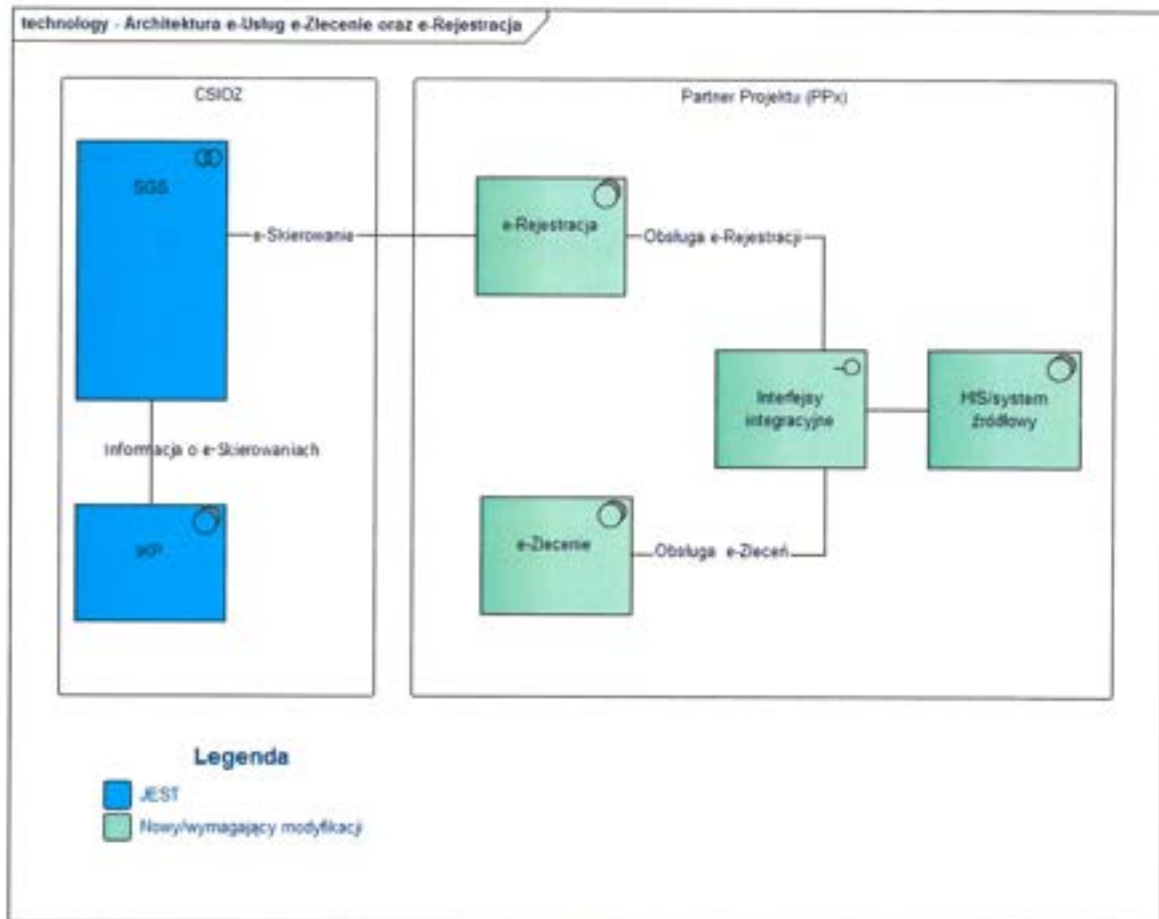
technology - Architektura e-Usług e-Zlecenie oraz e-Rejestracja

CSIOZ

SGS

e-Skierowania

Informacja o e-Skierowaniach

IKP

Partner Projektu (PPx)

e-Rejestracja

Obsługa e-Rejestracji

Interfejsy integracyjne

HIS/system źródłowy

e-Zlecenie

Obsługa e-Zleceń

Legenda

JEST

Nowy/wymagający modyfikacji